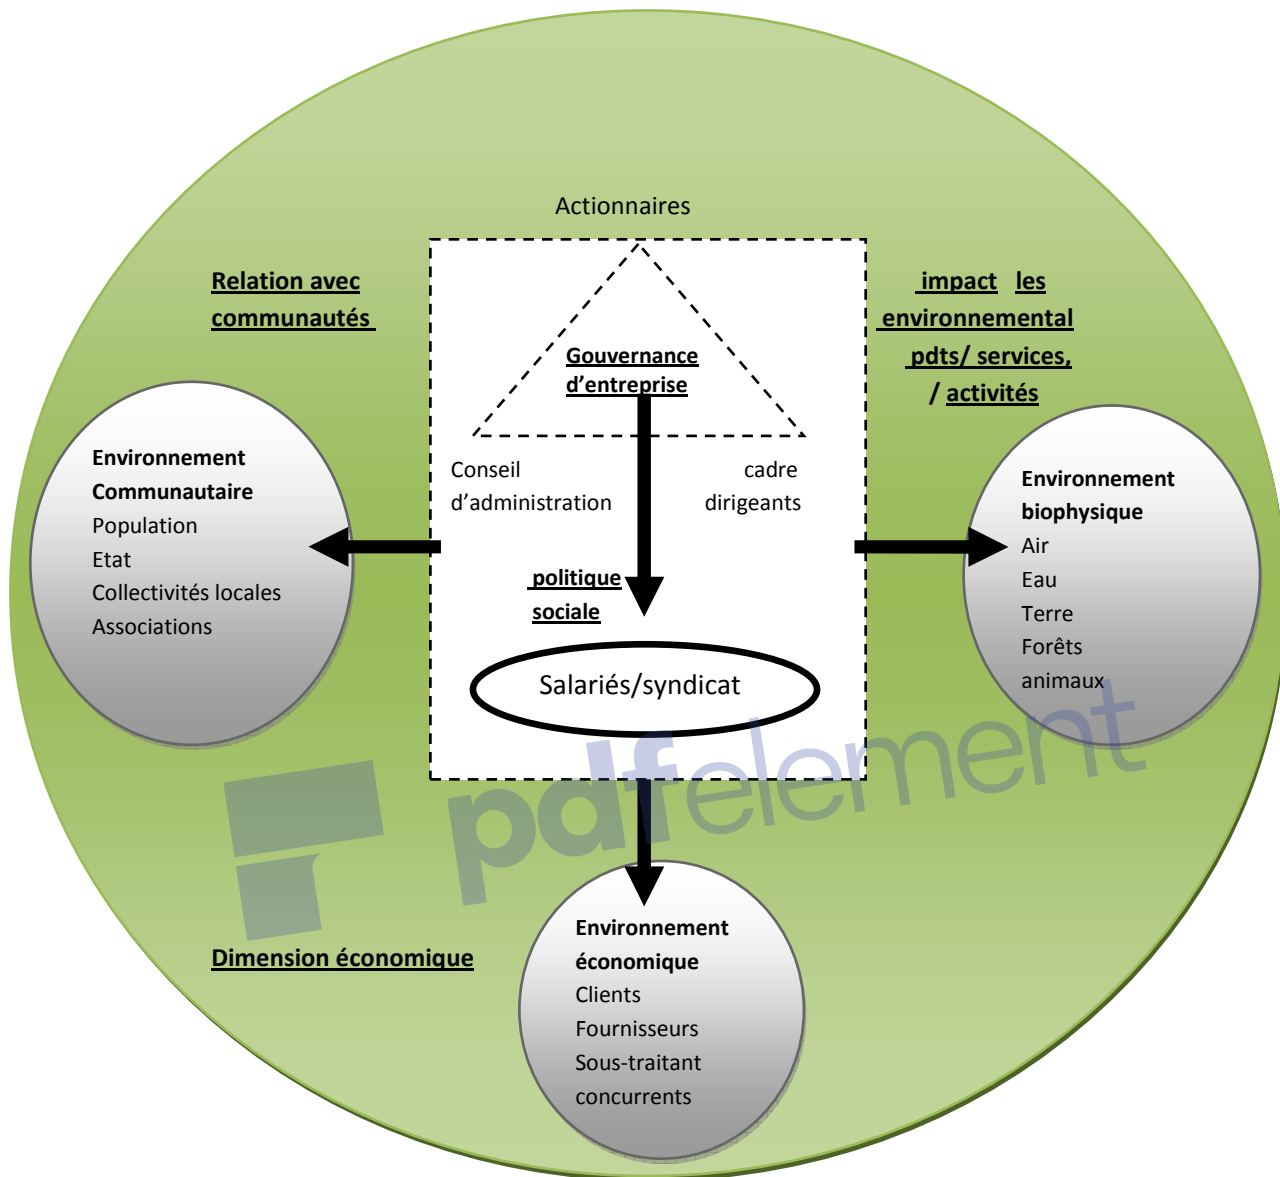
Actionnaires

Relation avec communautés

impact les environnemental pdts/ services, / activités

Gouvernance d'entreprise

Conseil d'administration

cadre dirigeants

Environnement Communautaire
Population
Etat
Collectivités locales
Associations

Environnement biophysique
Air
Eau
Terre
Forêts
animaux

politique sociale

Salariés/syndicat

pdfelement

Dimension économique

Environnement économique
Clients
Fournisseurs
Sous-traitant
concurrents